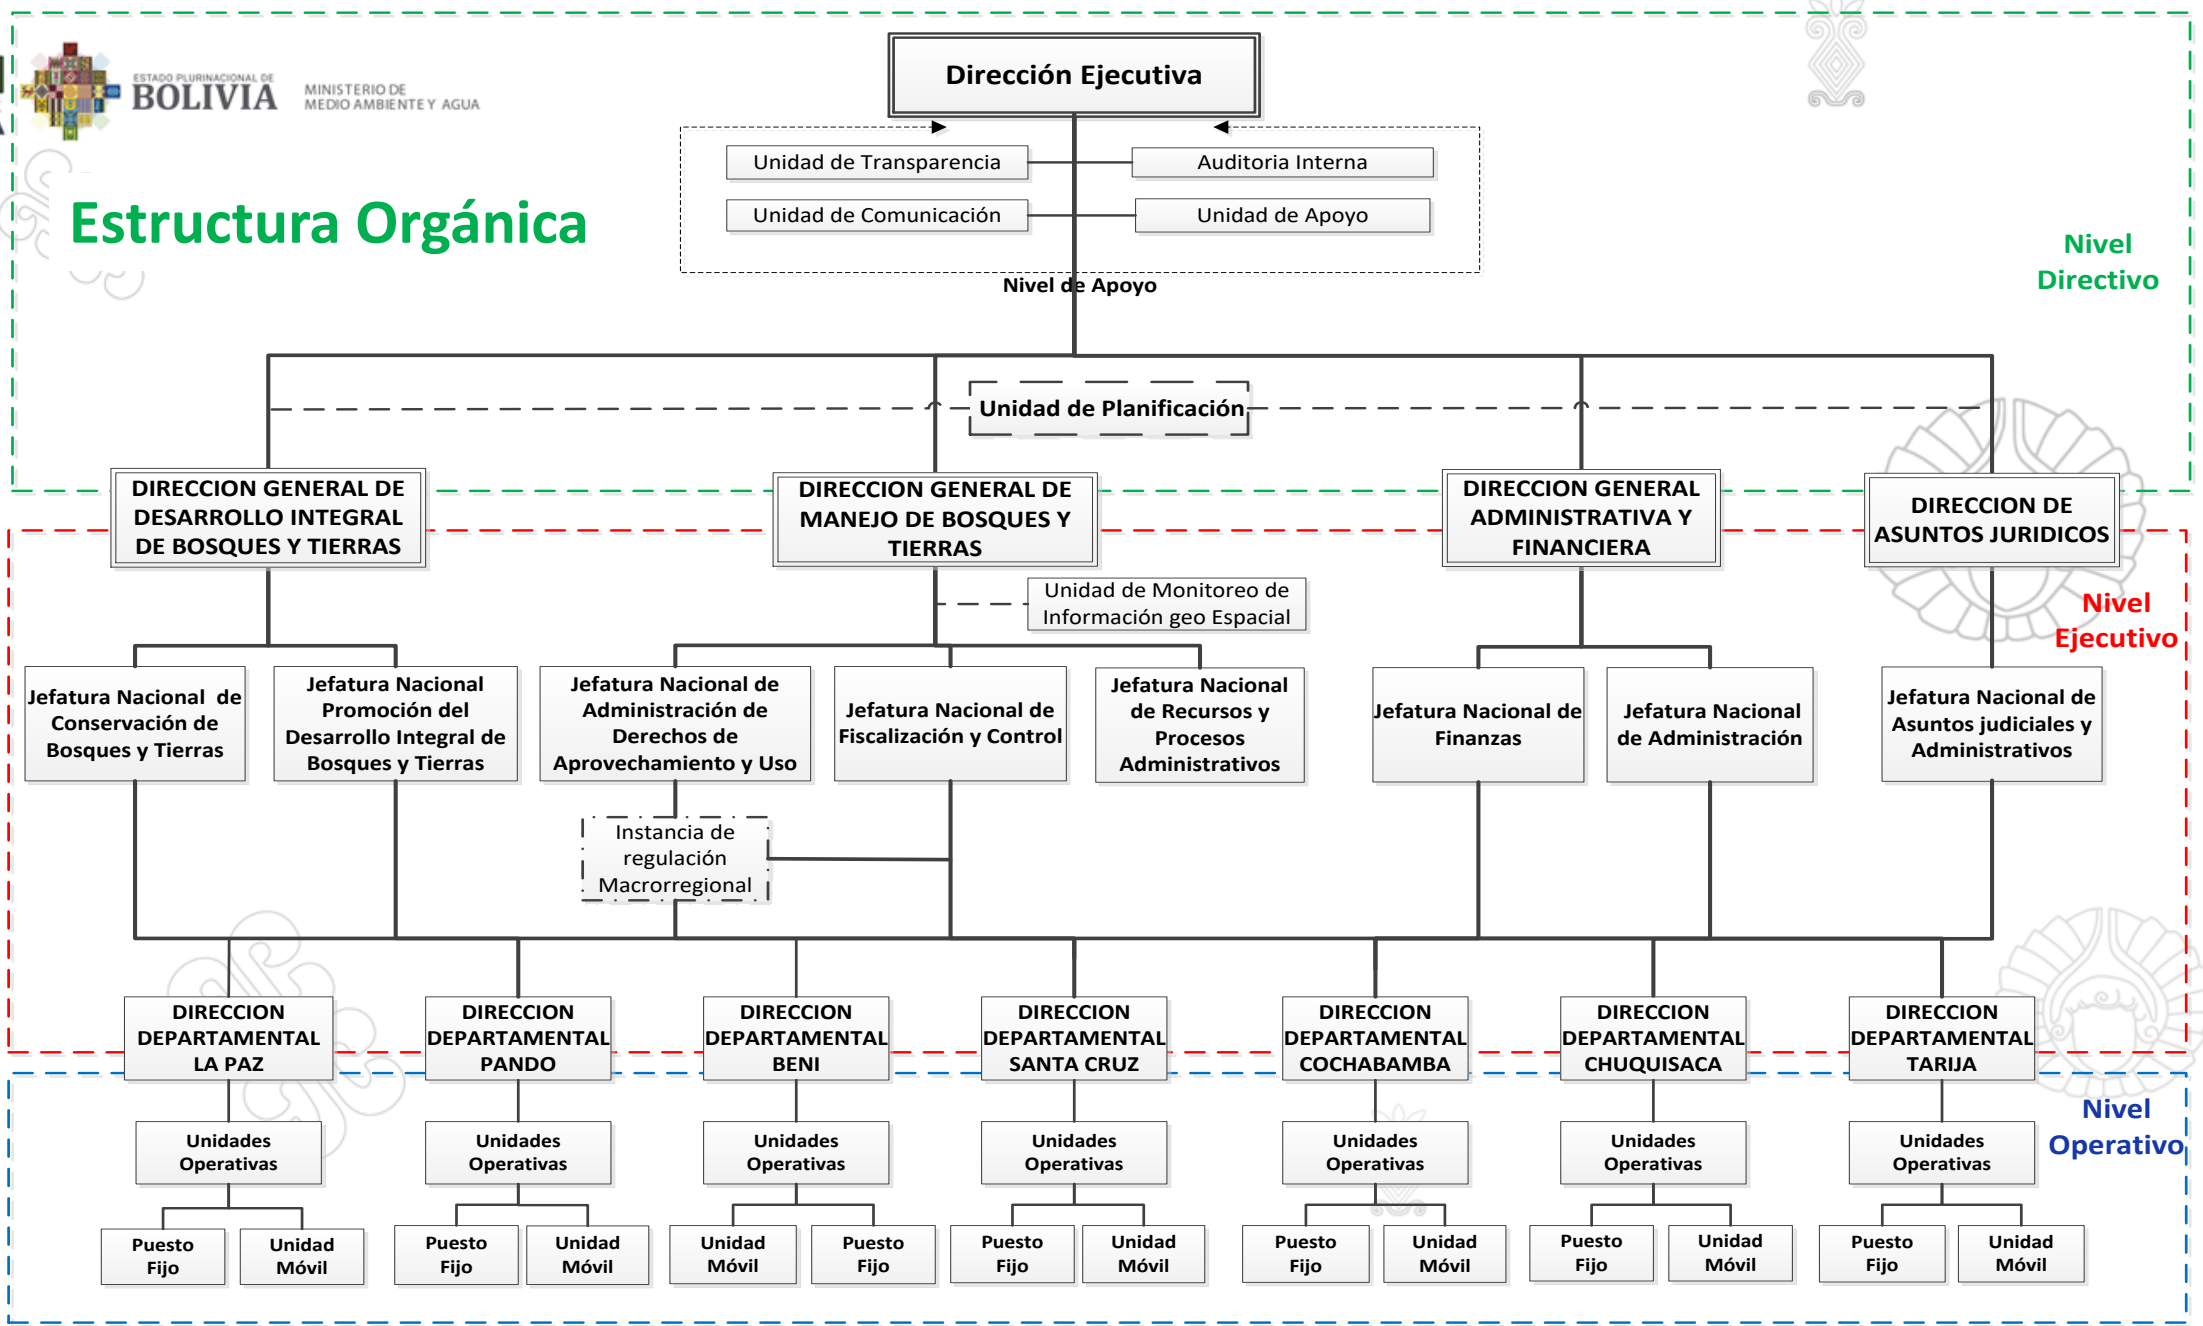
ESTADO PLURINACIONAL DE
BOLIVIA

MINISTERIO DE
MEDIO AMBIENTE Y AGUA

Estructura Orgánica

Dirección Ejecutiva

Unidad de Transparencia
Auditoria Interna
Unidad de Comunicación
Unidad de Apoyo

Nivel de Apoyo

Nivel Directivo

Unidad de Planificación

DIRECCION GENERAL DE DESARROLLO INTEGRAL DE BOSQUES Y TIERRAS
DIRECCION GENERAL DE MANEJO DE BOSQUES Y TIERRAS
DIRECCION GENERAL ADMINISTRATIVA Y FINANCIERA
DIRECCION DE ASUNTOS JURIDICOS

Unidad de Monitoreo de Información geo Espacial

Nivel Ejecutivo

Jefatura Nacional de Conservación de Bosques y Tierras
Jefatura Nacional Promoción del Desarrollo Integral de Bosques y Tierras
Jefatura Nacional de Administración de Derechos de Aprovechamiento y Uso
Jefatura Nacional de Fiscalización y Control
Jefatura Nacional de Recursos y Procesos Administrativos
Jefatura Nacional de Finanzas
Jefatura Nacional de Administración
Jefatura Nacional de Asuntos judiciales y Administrativos

Instancia de regulación Macrorregional

DIRECCION DEPARTAMENTAL LA PAZ
DIRECCION DEPARTAMENTAL PANDO
DIRECCION DEPARTAMENTAL BENI
DIRECCION DEPARTAMENTAL SANTA CRUZ
DIRECCION DEPARTAMENTAL COCHABAMBA
DIRECCION DEPARTAMENTAL CHUQUISACA
DIRECCION DEPARTAMENTAL TARIJA

Nivel Operativo

Unidades Operativas
Unidades Operativas
Unidades Operativas
Unidades Operativas
Unidades Operativas
Unidades Operativas
Unidades Operativas

Puesto Fijo
Unidad Móvil
Puesto Fijo
Unidad Móvil
Unidad Móvil
Puesto Fijo
Puesto Fijo
Unidad Móvil
Puesto Fijo
Unidad Móvil
Puesto Fijo
Unidad Móvil
Puesto Fijo
Unidad Móvil